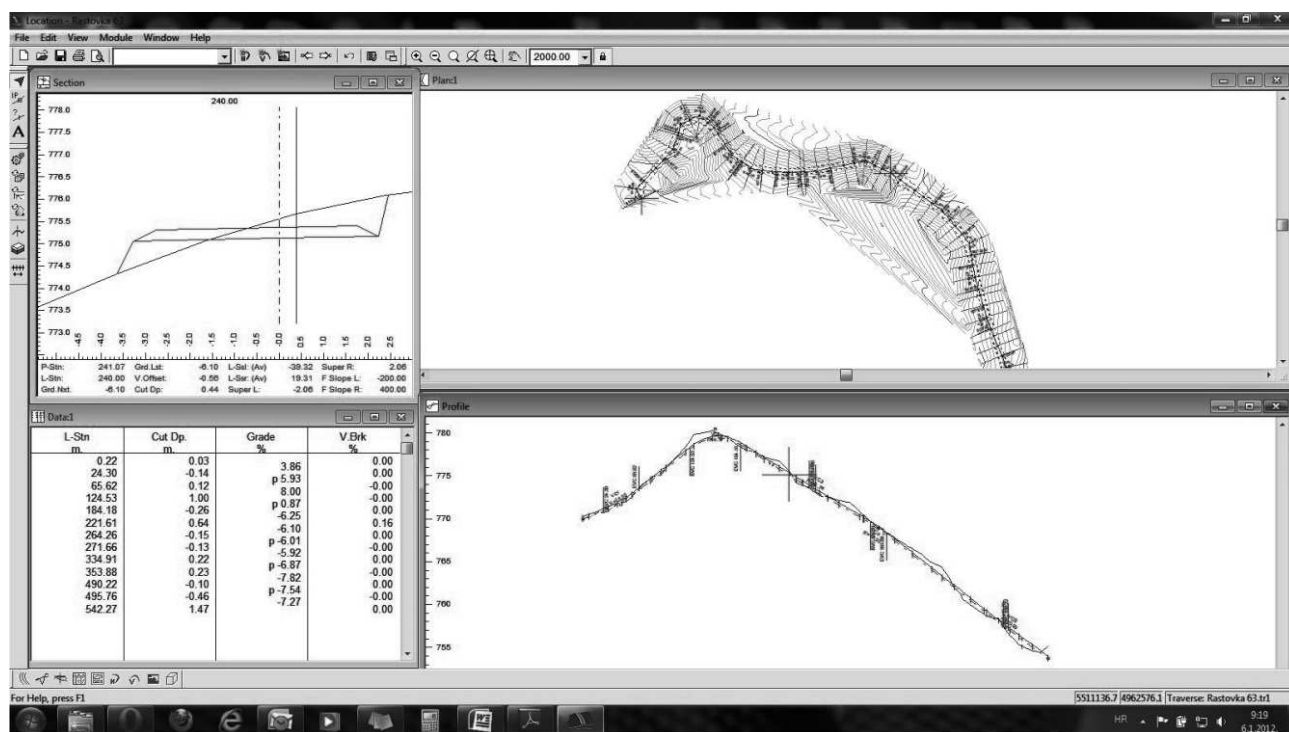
Location - Rastovka 63

File Edit View Module Window Help

2000.00

Section

240.00

778.0
777.5
777.0
776.5
776.0
775.5
775.0
774.5
774.0
773.5
773.0

-4.5 -4.0 -3.5 -3.0 -2.5 -2.0 -1.5 -1.0 -0.5 0.0 0.5 1.0 1.5 2.0 2.5

P-Stn: 241.07 Grd.Lst: -6.10 L-Ssl: (Av) -39.32 Super R: 2.06
L-Stn: 240.00 V.Offset: -0.56 L-Ssr: (Av) 19.31 F Slope L: -200.00
Grd.Nxt: -6.10 Cut Dp: 0.44 Super L: -2.06 F Slope R: 400.00

Plan:1

Data:1

| L-Stn m. | Cut Dp. m. | Grade % | V.Brk % |
|---|---|---|---|
| 0.22 | 0.03 | | 0.00 |
| 24.30 | -0.14 | 3.86 | 0.00 |
| 65.62 | 0.12 | p 5.93 | -0.00 |
| 124.53 | 1.00 | 8.00 | -0.00 |
| 184.18 | -0.26 | p 0.87 | 0.00 |
| 221.61 | 0.64 | -6.25 | 0.16 |
| 264.26 | -0.15 | -6.10 | 0.00 |
| 271.66 | -0.13 | p -6.01 | -0.00 |
| 334.91 | 0.22 | -5.92 | 0.00 |
| 353.88 | 0.23 | p -6.87 | 0.00 |
| 490.22 | -0.10 | -7.82 | -0.00 |
| 495.76 | -0.46 | p -7.54 | -0.00 |
| 542.27 | 1.47 | -7.27 | 0.00 |

Profile

780
775
770
765
760
755

For Help, press F1

5511136.7 4962576.1 Traverse: Rastovka 63.tr1

HR 9:19 6.1.2012.